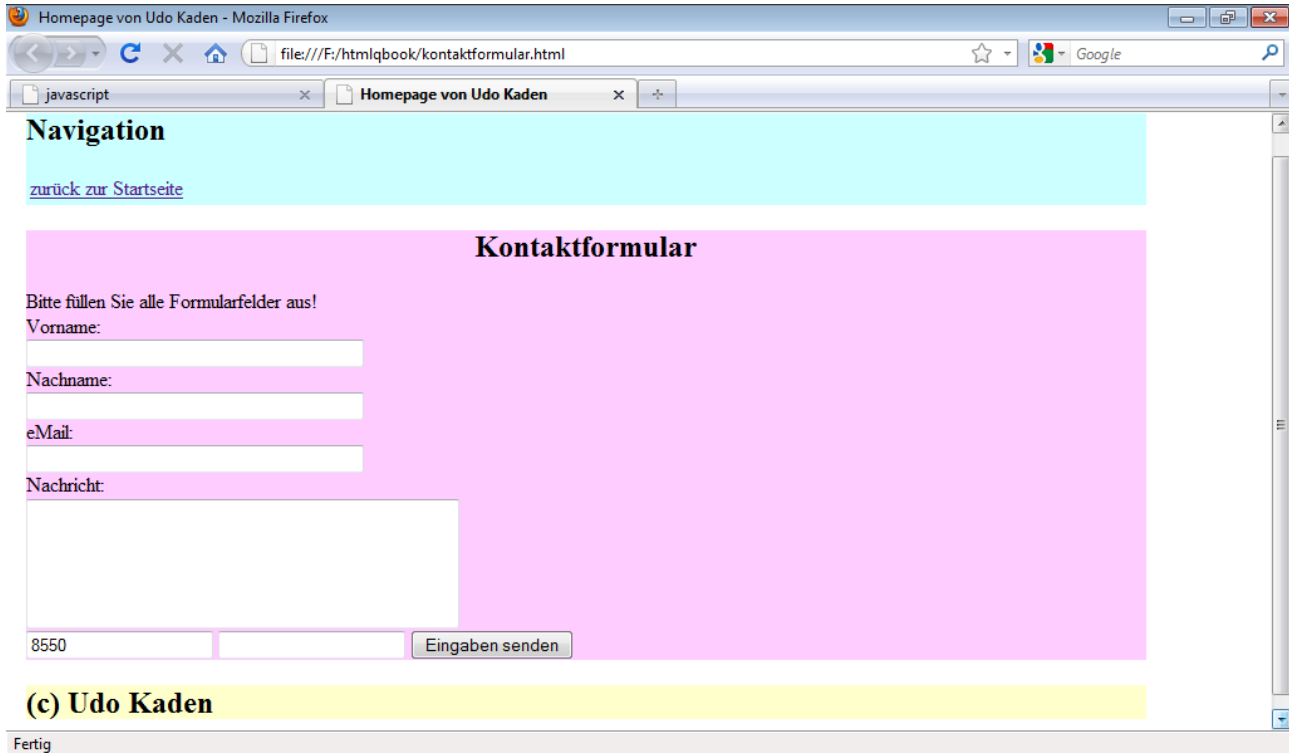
Homepage von Udo Kaden - Mozilla Firefox

file:///F:/htmlqbook/kontaktformular.html

Google

javascript

Homepage von Udo Kaden

Navigation

zurück zur Startseite

Kontaktformular

Bitte füllen Sie alle Formularfelder aus!
Vorname:

Nachname:

eMail:

Nachricht:

8550

Eingaben senden

(c) Udo Kaden

Fertig